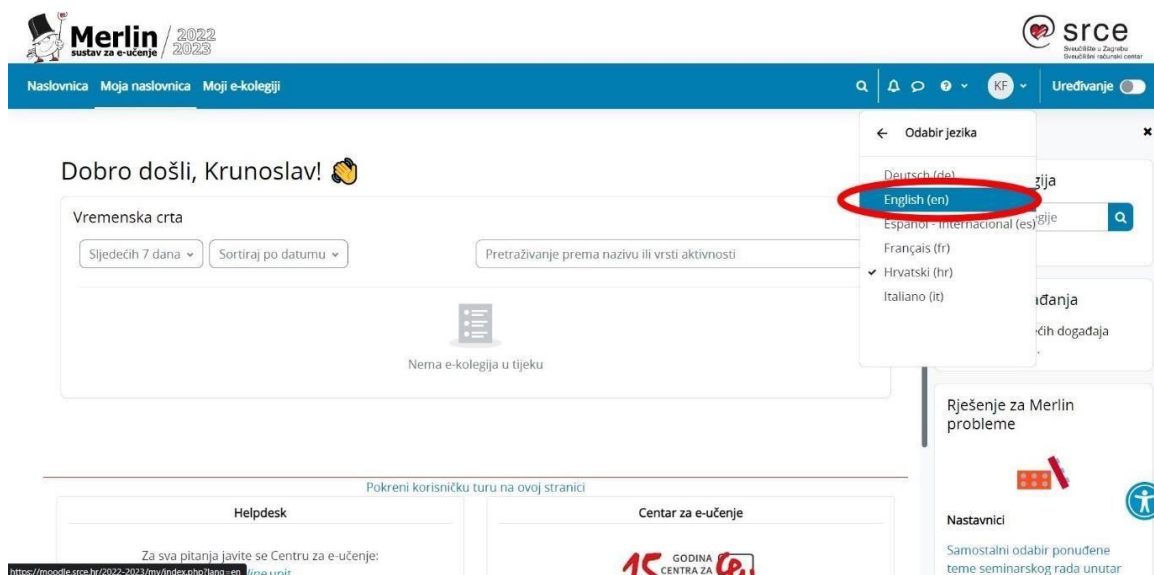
Merlin sustav za e-učenje / 2022 2023

srce Sveučilište u Zagrebu Sveučilišni računski centar

Naslovnica Moja naslovnica Moji e-kolegiji

KF

Uređivanje

Odabir jezika

Deutsch (de)

English (en)

Español - Internacional (es)

Français (fr)

✔ Hrvatski (hr)

Italiano (it)

Dobro došli, Krunoslav!

Vremenska crta

Sljedećih 7 dana

Sortiraj po datumu

Pretraživanje prema nazivu ili vrsti aktivnosti

Nema e-kolegija u tijeku

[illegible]gija

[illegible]gije

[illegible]đanja

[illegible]ćih događaja

Rješenje za Merlin probleme

Nastavnici

Samostalni odabir ponuđene teme seminarskog rada unutar

Pokreni korisničku turu na ovoj stranici

Helpdesk

Za sva pitanja javite se Centru za e-učenje:

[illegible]line unit

Centar za e-učenje

15 GODINA CENTRA ZA

https://moodle.srce.hr/2022-2023/my/index.php?lang=en